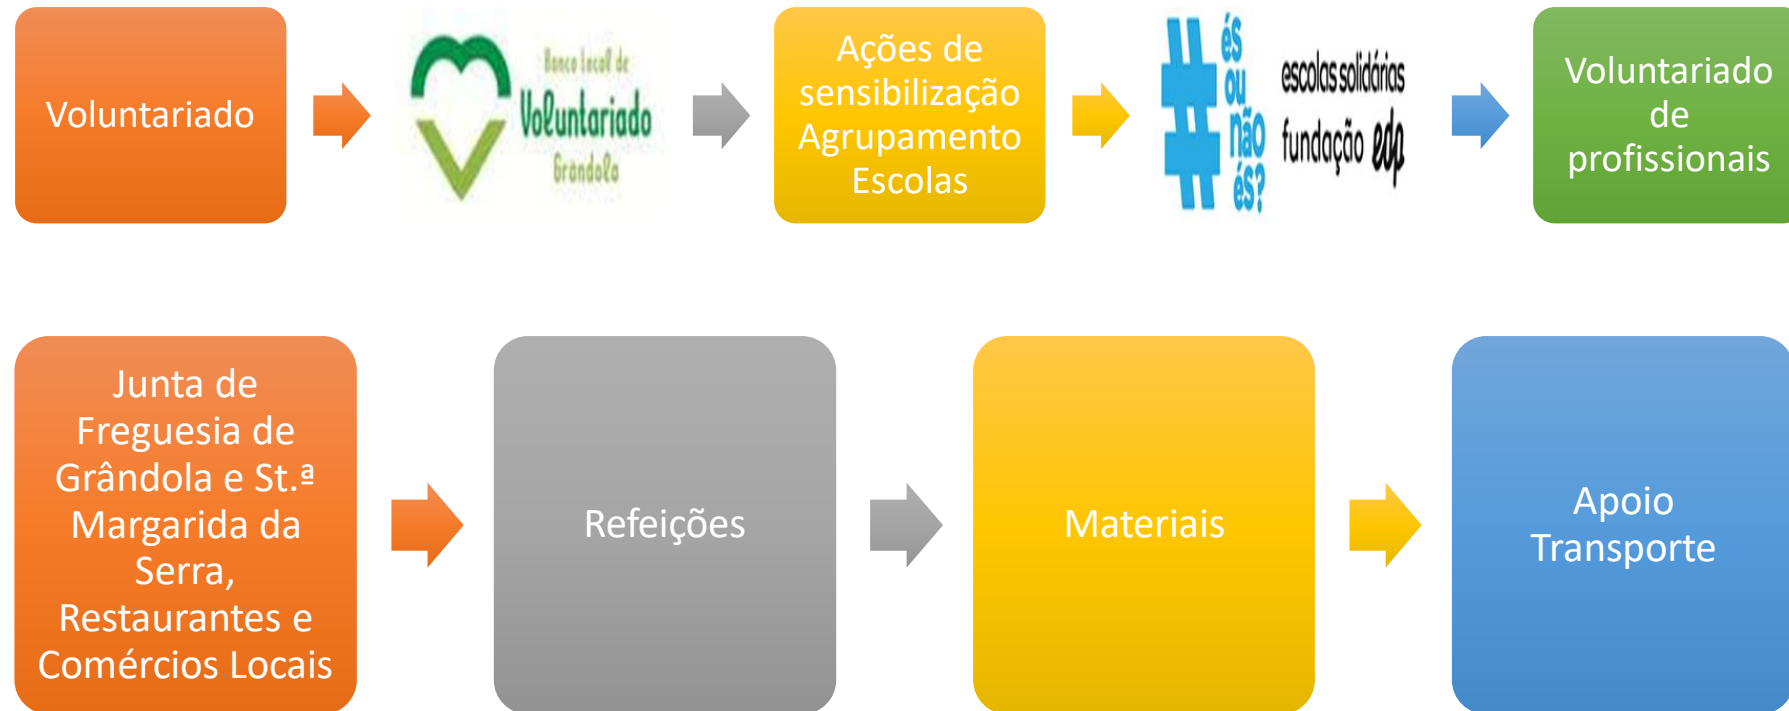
Voluntariado

Banco Local de Voluntariado Grândola

Ações de sensibilização Agrupamento Escolas

# és ou não és?

escolas solidárias fundação edp

Voluntariado de profissionais

Junta de Freguesia de Grândola e St.ª Margarida da Serra, Restaurantes e Comércios Locais

Refeições

Materiais

Apoio Transporte